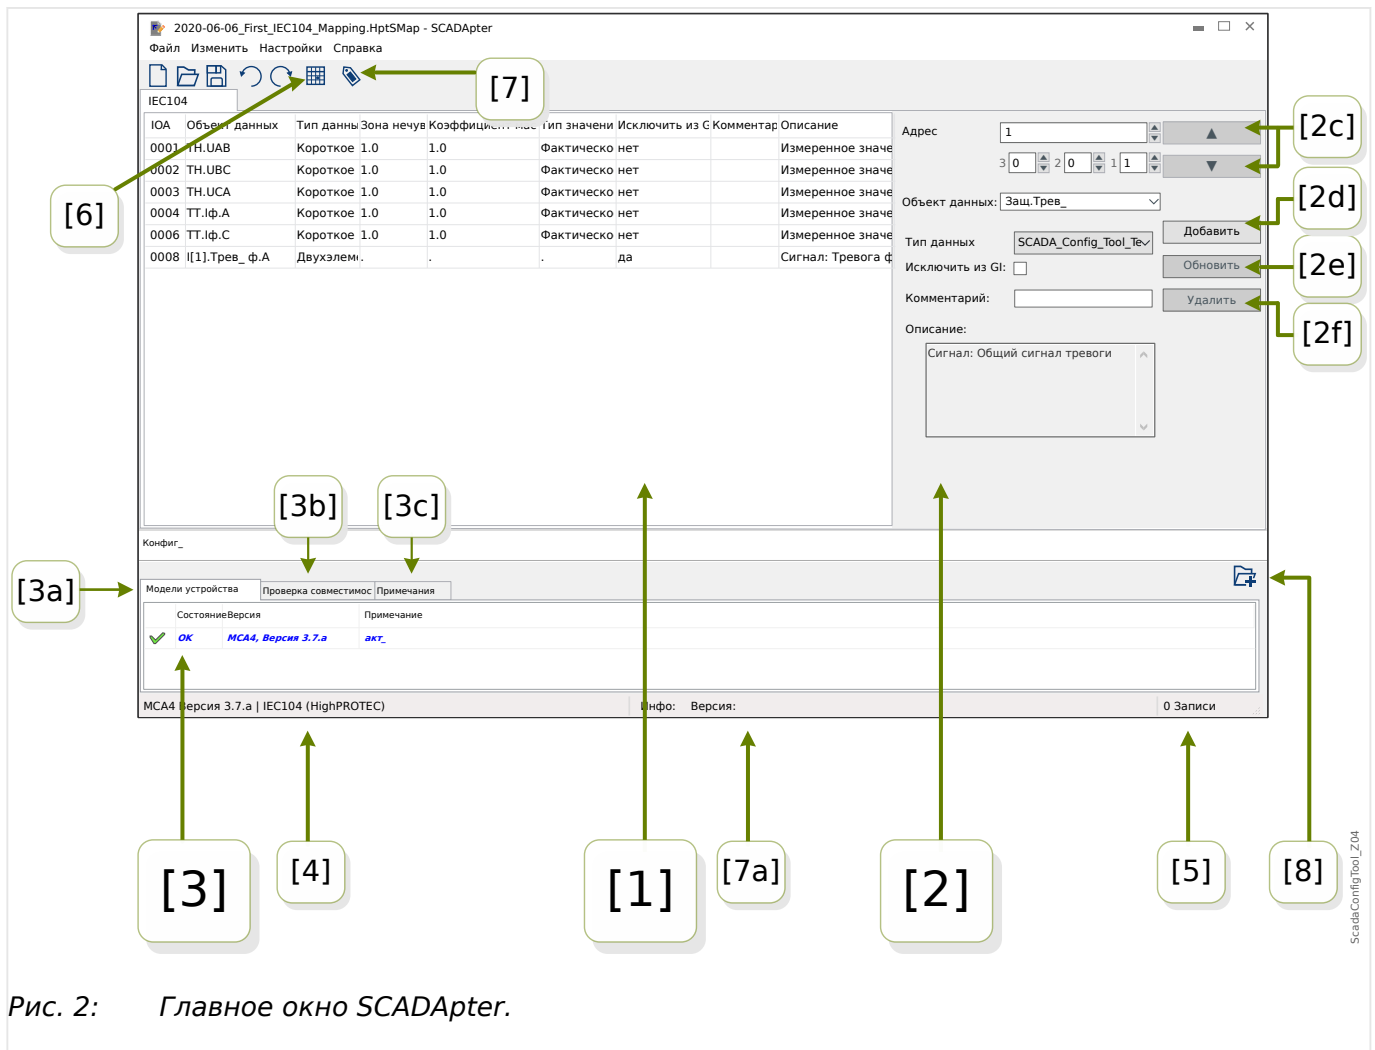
2020-06-06_First_IEC104_Mapping.HptSMap - SCADApter

Файл Изменить Настройки Справка

[7]

IEC104

| IOA | Объект данных | Тип данны | Зона нечув | Коэффициен | Тип значени | Исключить из G | Комментар | Описание |
|---|---|---|---|---|---|---|---|---|
| 0001 | TH.UAB | Короткое | 1.0 | 1.0 | Фактическо | нет | | Измеренное значе |
| 0002 | TH.UBC | Короткое | 1.0 | 1.0 | Фактическо | нет | | Измеренное значе |
| 0003 | TH.UCA | Короткое | 1.0 | 1.0 | Фактическо | нет | | Измеренное значе |
| 0004 | TT.Iф.A | Короткое | 1.0 | 1.0 | Фактическо | нет | | Измеренное значе |
| 0006 | TT.Iф.C | Короткое | 1.0 | 1.0 | Фактическо | нет | | Измеренное значе |
| 0008 | I[1].Трев_ ф.A | Двухэлем | . | . | . | да | | Сигнал: Тревога ф |

Адрес 1

3 0 2 0 1 1

[2c]

Объект данных: Защ.Трев_

[2d]

Добавить

Тип данных SCADA_Config_Tool_Te

Исключить из GI:

Обновить

[2e]

Комментарий:

Удалить

[2f]

Описание:

Сигнал: Общий сигнал тревоги

[6]

[3b] [3c]

Конфиг_

[3a]

Модели устройства Проверка совместимос Примечания

| | Состояние | Версия | Примечание |
|---|---|---|---|
| ✓ | OK | MCA4, Версия 3.7.a | акт_ |

MCA4 Версия 3.7.a | IEC104 (HighPROTEC) Инфо: Версия: 0 Записи

[3] [4] [1] [7a] [2] [5] [8]

ScadaConfigTool_Z04

Рис. 2: Главное окно SCADApter.